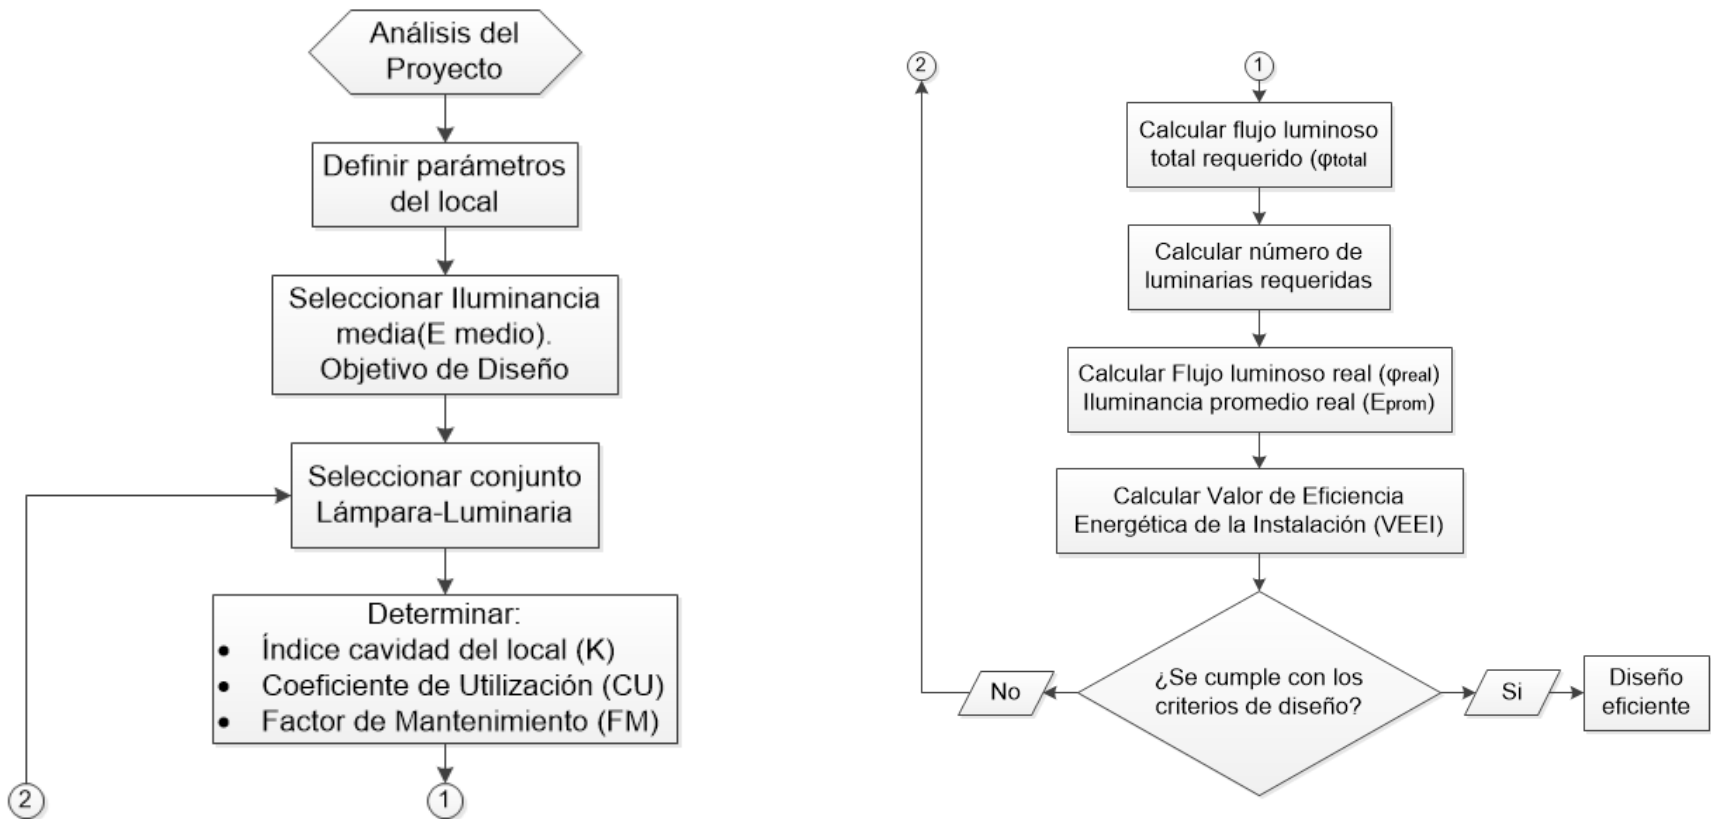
Análisis del Proyecto

Definir parámetros del local

Seleccionar Iluminancia media(E medio). Objetivo de Diseño

Seleccionar conjunto Lámpara-Luminaria

Determinar:
- Índice cavidad del local (K)
- Coeficiente de Utilización (CU)
- Factor de Mantenimiento (FM)

2

1

2

1

Calcular flujo luminoso total requerido ($\varphi_{total}$

Calcular número de luminarias requeridas

Calcular Flujo luminoso real ($\varphi_{real}$)
Iluminancia promedio real ($E_{prom}$)

Calcular Valor de Eficiencia Energética de la Instalación (VEEI)

¿Se cumple con los criterios de diseño?

No

Si

Diseño eficiente